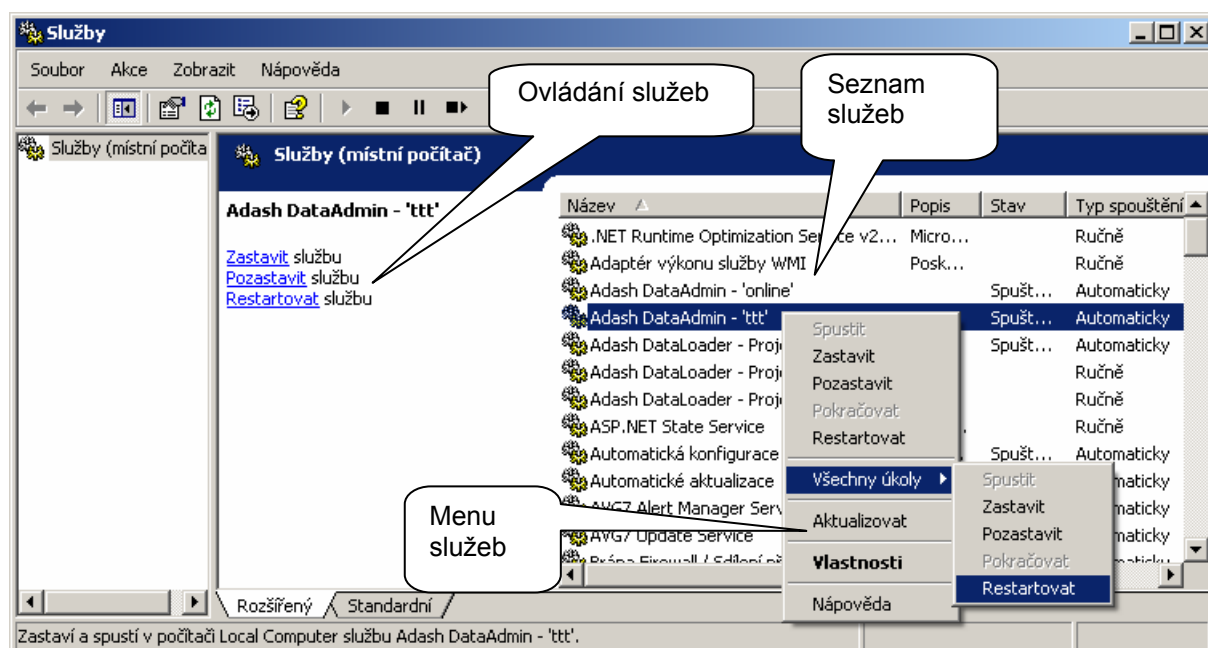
Služby

Soubor Akce Zobrazit Nápověda

Ovládání služeb

Seznam služeb

Služby (místní počíta

Služby (místní počítač)

Adash DataAdmin - 'ttt'

Zastavit službu
Pozastavit službu
Restartovat službu

| Název | Popis | Stav | Typ spouštění |
|---|---|---|---|
| .NET Runtime Optimization Service v2... | Micro... | | Ručně |
| Adaptér výkonu služby WMI | Posk... | | Ručně |
| Adash DataAdmin - 'online' | | Spušt... | Automaticky |
| Adash DataAdmin - 'ttt' | | Spušt... | Automaticky |
| Adash DataLoader - Proj | | Spušt... | Automaticky |
| Adash DataLoader - Proj | | | Ručně |
| Adash DataLoader - Proj | | | Ručně |
| ASP.NET State Service | | | Ručně |
| Automatická konfigurace | | Spušt... | Automaticky |
| Automatické aktualizace | | | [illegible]maticky |
| AVG7 Alert Manager Serv | | | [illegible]maticky |
| AVG7 Update Service | | | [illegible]maticky |
| Brána Firewall / Sdílení p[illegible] | | | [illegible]maticky |

Spustit
Zastavit
Pozastavit
Pokračovat
Restartovat
Všechny úkoly
Aktualizovat
Vlastnosti
Nápověda

Spustit
Zastavit
Pozastavit
Pokračovat
Restartovat

Menu služeb

Rozšířený Standardní

Zastaví a spustí v počítači Local Computer službu Adash DataAdmin - 'ttt'.